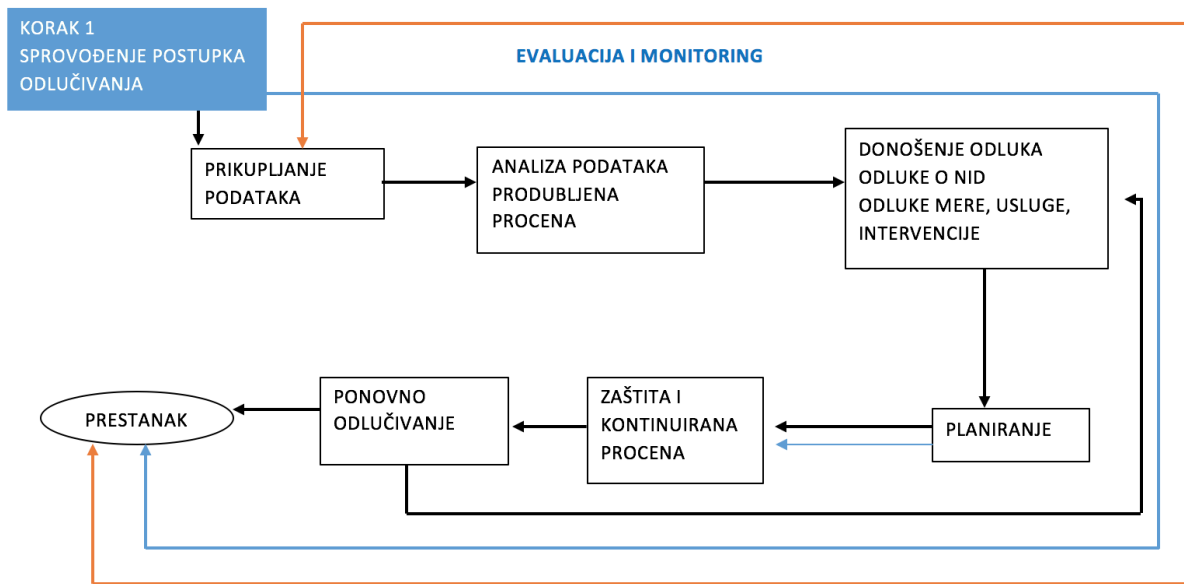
KORAK 1
SPROVOĐENJE POSTUPKA ODLUČIVANJA

EVALUACIJA I MONITORING

PRIKUPLJANJE PODATAKA

ANALIZA PODATAKA PRODUBLJENA PROCENA

DONOŠENJE ODLUKA
ODLUKE O NID
ODLUKE MERE, USLUGE, INTERVENCIJE

PRESTANAK

PONOVNO ODLUČIVANJE

ZAŠTITA I KONTINUIRANA PROCENA

PLANIRANJE